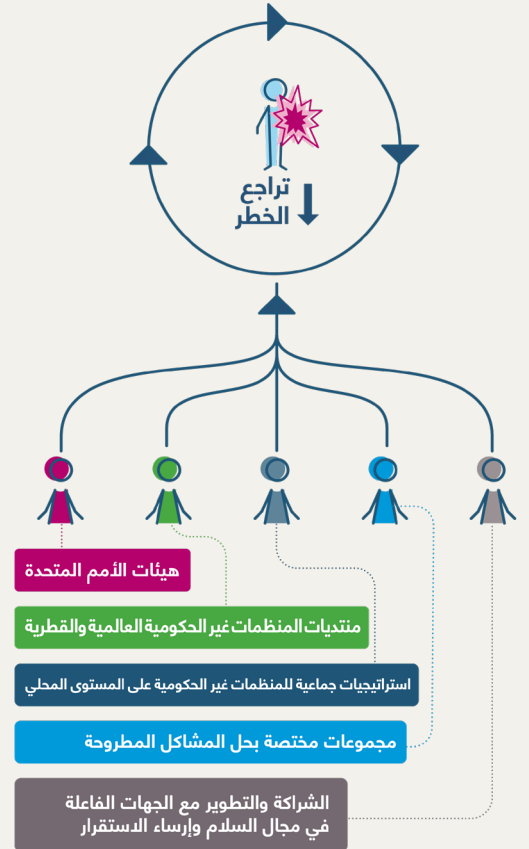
تراجع الخطر

هيئات الأمم المتحدة

منتديات المنظمات غير الحكومية العالمية والقطرية

استراتيجيات جماعية للمنظمات غير الحكومية على المستوى المحلي

مجموعات مختصة بحل المشاكل المطروحة

الشراكة والتطوير مع الجهات الفاعلة في مجال السلام وإرساء الاستقرار